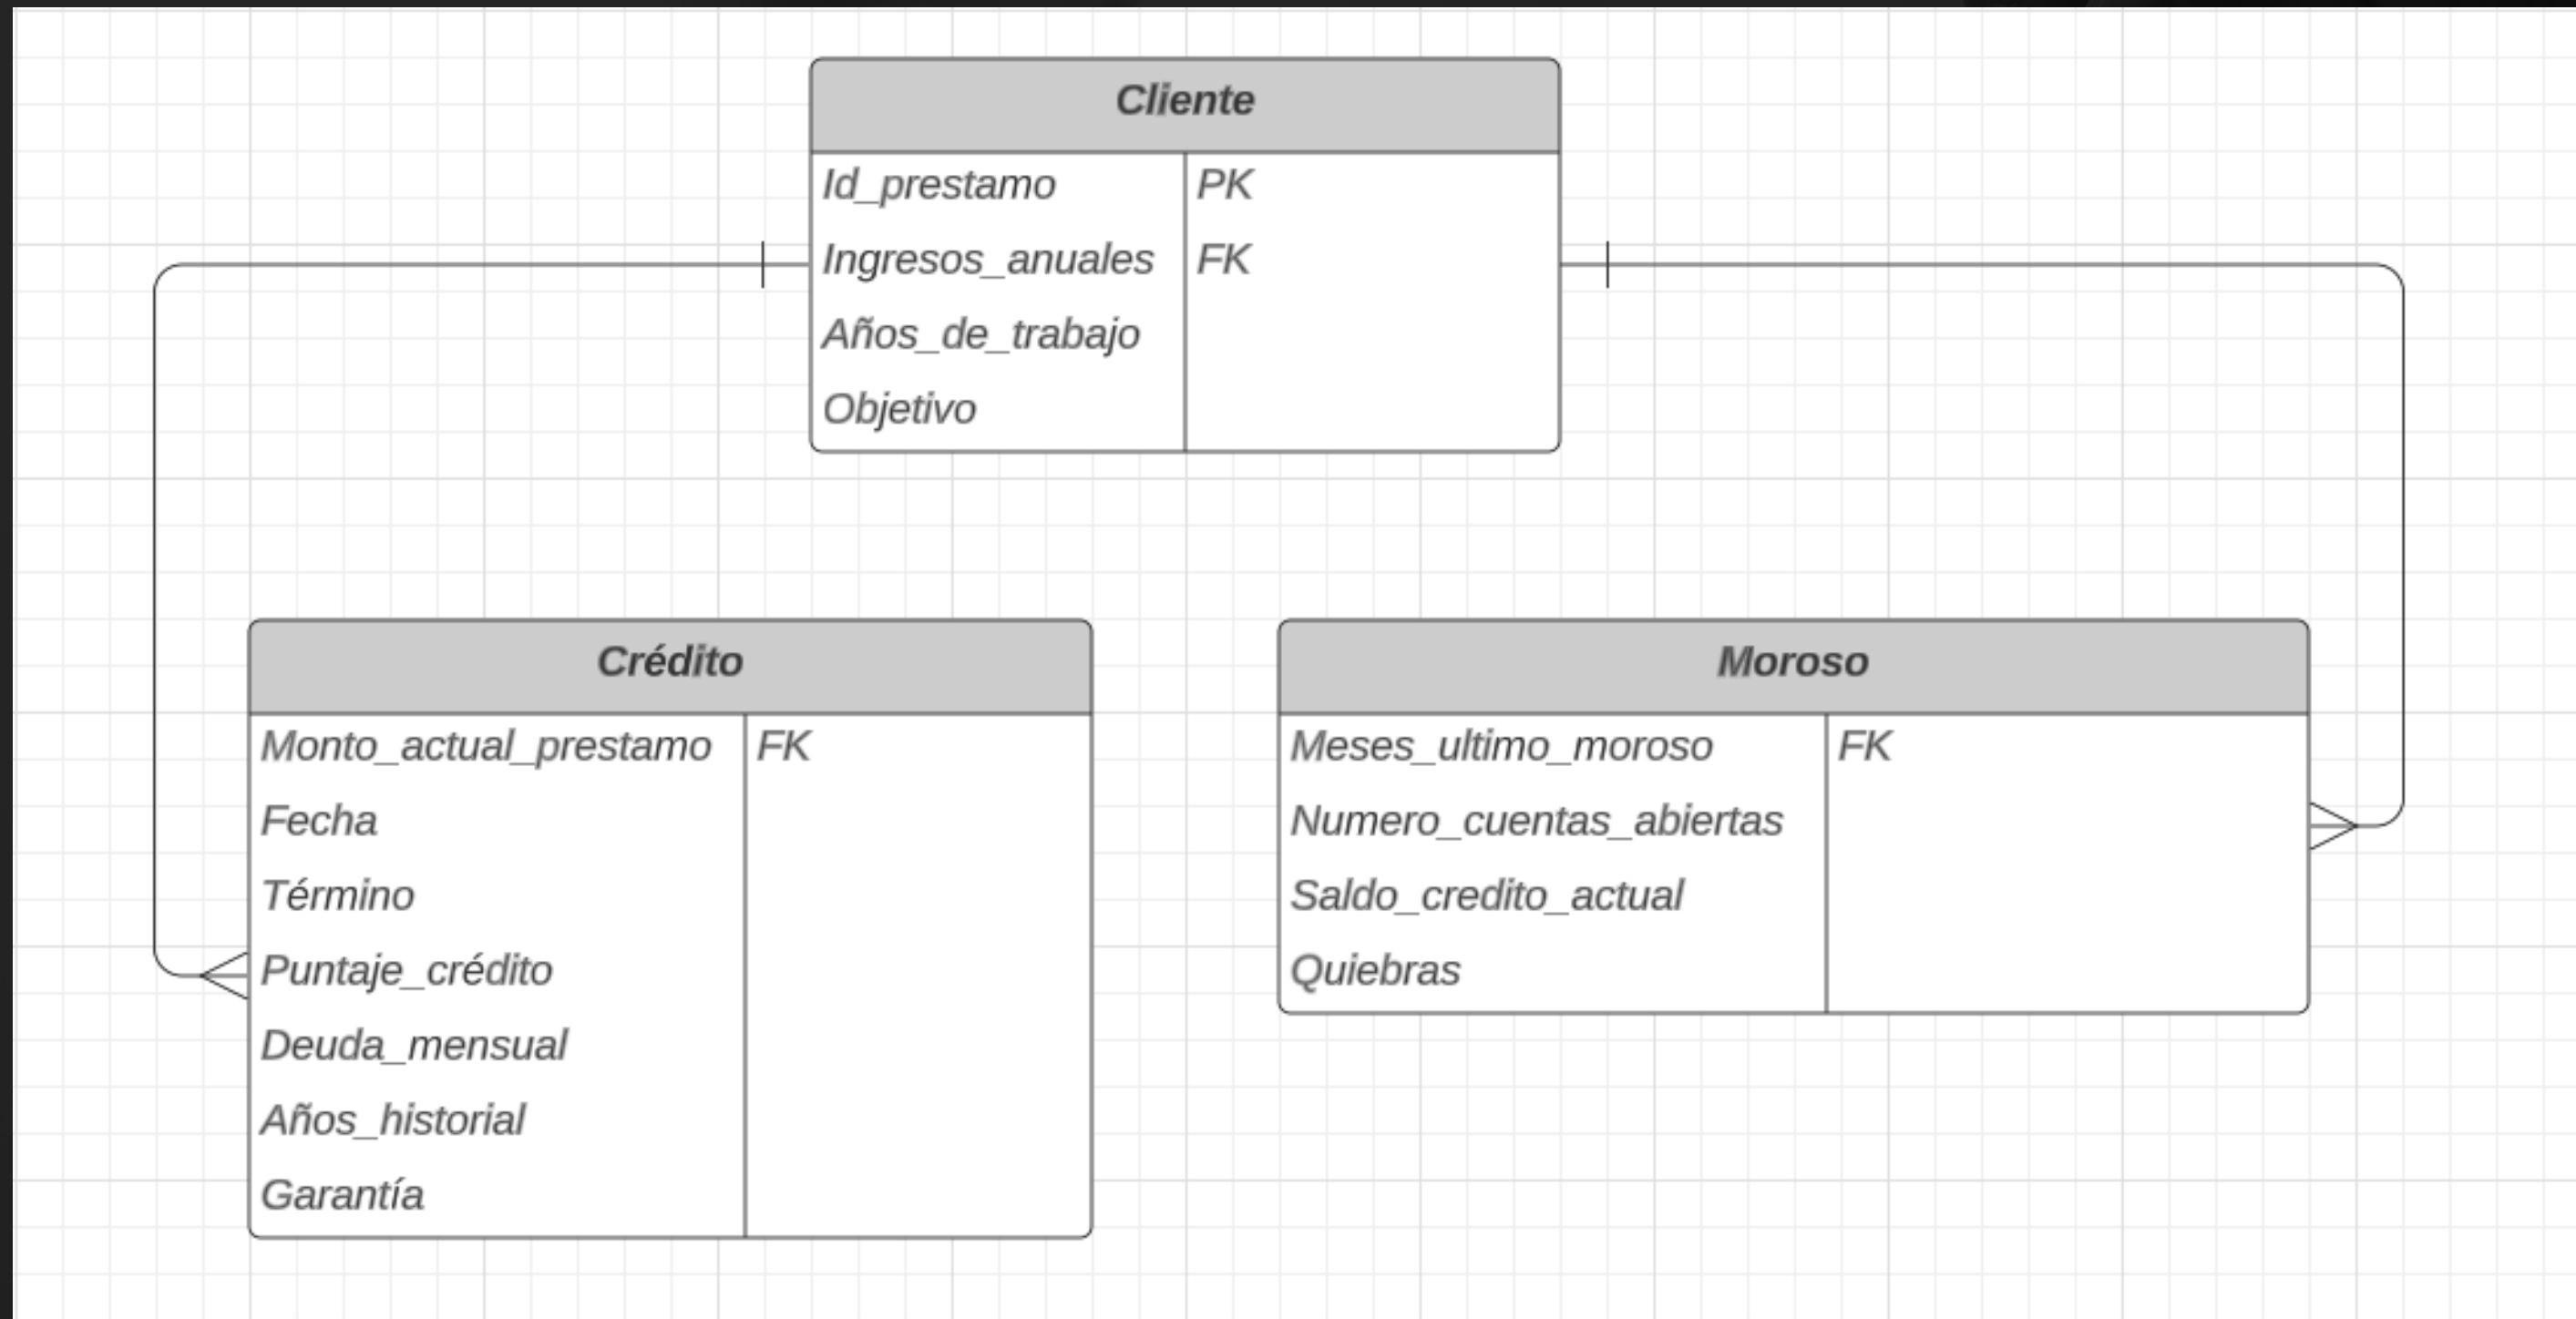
Cliente

| Id_prestamo | PK |
|---|---|
| Ingresos_anuales | FK |
| Años_de_trabajo | |
| Objetivo | |

Crédito

| Monto_actual_prestamo | FK |
|---|---|
| Fecha | |
| Término | |
| Puntaje_crédito | |
| Deuda_mensual | |
| Años_historial | |
| Garantía | |

Moroso

| Meses_ultimo_moroso | FK |
|---|---|
| Numero_cuentas_abiertas | |
| Saldo_credito_actual | |
| Quiebras | |